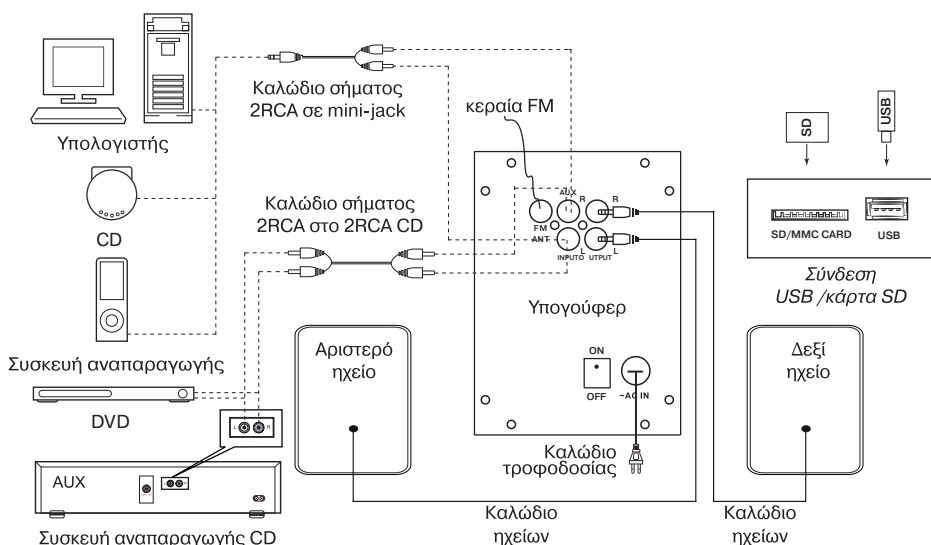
Υπολογιστής

CD

Συσκευή αναπαραγωγής

DVD

AUX

Συσκευή αναπαραγωγής CD

L R

Καλώδιο σήματος 2RCA σε mini-jack

Καλώδιο σήματος 2RCA στο 2RCA CD

κεραία FM

FM ANT

AUX R L INPUT

R L OUTPUT

Υπογούφερ

ON OFF

~AC IN

Καλώδιο τροφοδοσίας

Αριστερό ηχείο

Δεξί ηχείο

Καλώδιο ηχείων

Καλώδιο ηχείων

SD

USB

SD/MMC CARD

USB

Σύνδεση USB /κάρτα SD